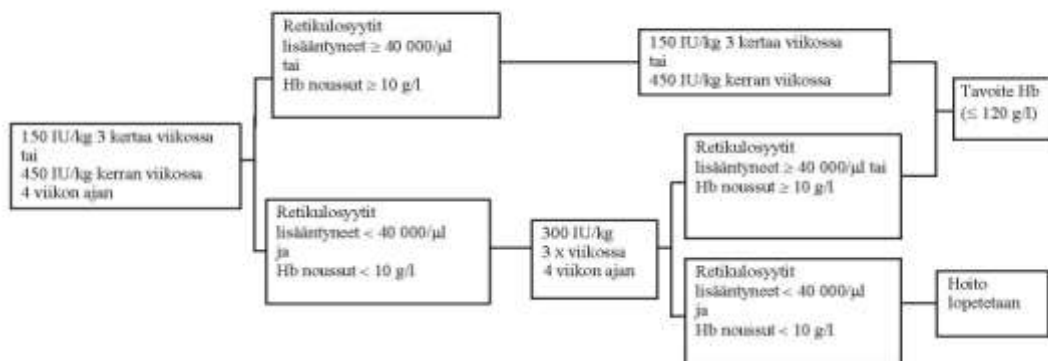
150 IU/kg 3 kertaa viikossa
tai
450 IU/kg kerran viikossa
4 viikon ajan

Retikulosyytit
lisääntyneet ≥ 40 000/µl
tai
Hb noussut ≥ 10 g/l

150 IU/kg 3 kertaa viikossa
tai
450 IU/kg kerran viikossa

Tavoite Hb
(≤ 120 g/l)

Retikulosyytit
lisääntyneet < 40 000/µl
ja
Hb noussut < 10 g/l

300 IU/kg
3 x viikossa
4 viikon ajan

Retikulosyytit
lisääntyneet ≥ 40 000/µl tai
Hb noussut ≥ 10 g/l

Retikulosyytit
lisääntyneet < 40 000/µl
ja
Hb noussut < 10 g/l

Hoito
lopetetaan